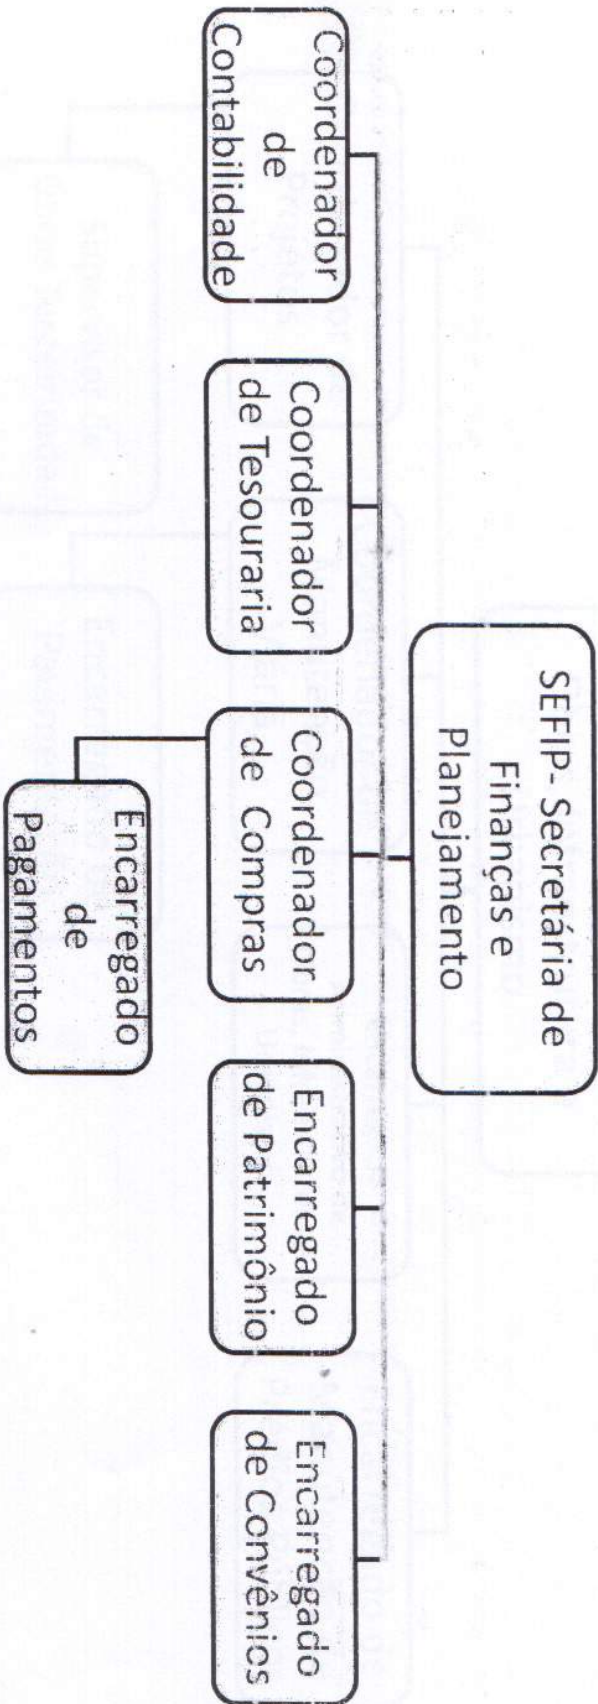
SEFIP- Secretária de Finanças e Planejamento

Coordenador de Contabilidade

Coordenador de Tesouraria

Coordenador de Compras

Encarregado de Pagamentos

Encarregado de Patrimônio

Encarregado de Convênios